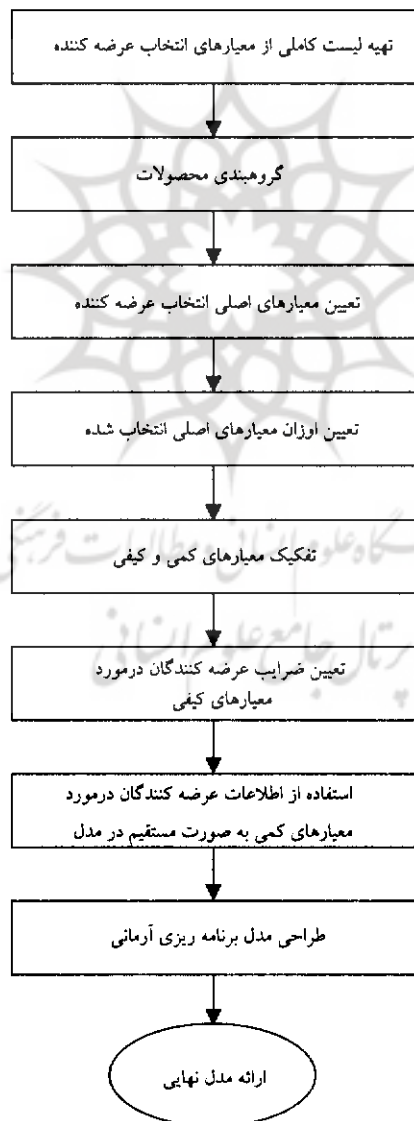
تهیه لیست کاملی از معیارهای انتخاب عرضه کننده

گروهبندی محصولات

تعیین معیارهای اصلی انتخاب عرضه کننده

تعیین اوزان معیارهای اصلی انتخاب شده

تفکیک معیارهای کمی و کیفی

تعیین ضرایب عرضه کنندگان درمورد معیارهای کیفی

استفاده از اطلاعات عرضه کنندگان درمورد معیارهای کمی به صورت مستقیم در مدل

طراحی مدل برنامه ریزی آرمانی

ارائه مدل نهایی